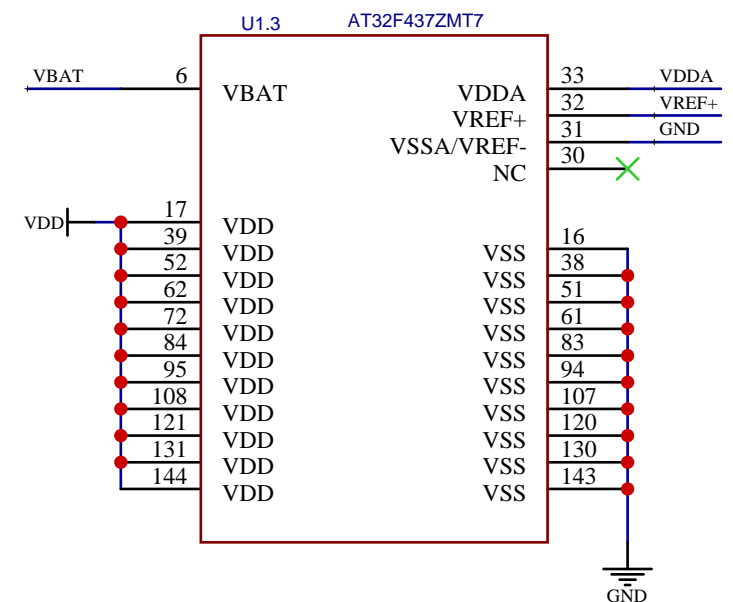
U1.3
AT32F437ZMT7

VBAT
6
VBAT

VDD
17 VDD
39 VDD
52 VDD
62 VDD
72 VDD
84 VDD
95 VDD
108 VDD
121 VDD
131 VDD
144 VDD

VDDA 33 VDDA
VREF+ 32 VREF+
VSSA/VREF- 31 GND
NC 30

VSS 16
VSS 38
VSS 51
VSS 61
VSS 83
VSS 94
VSS 107
VSS 120
VSS 130
VSS 143

GND